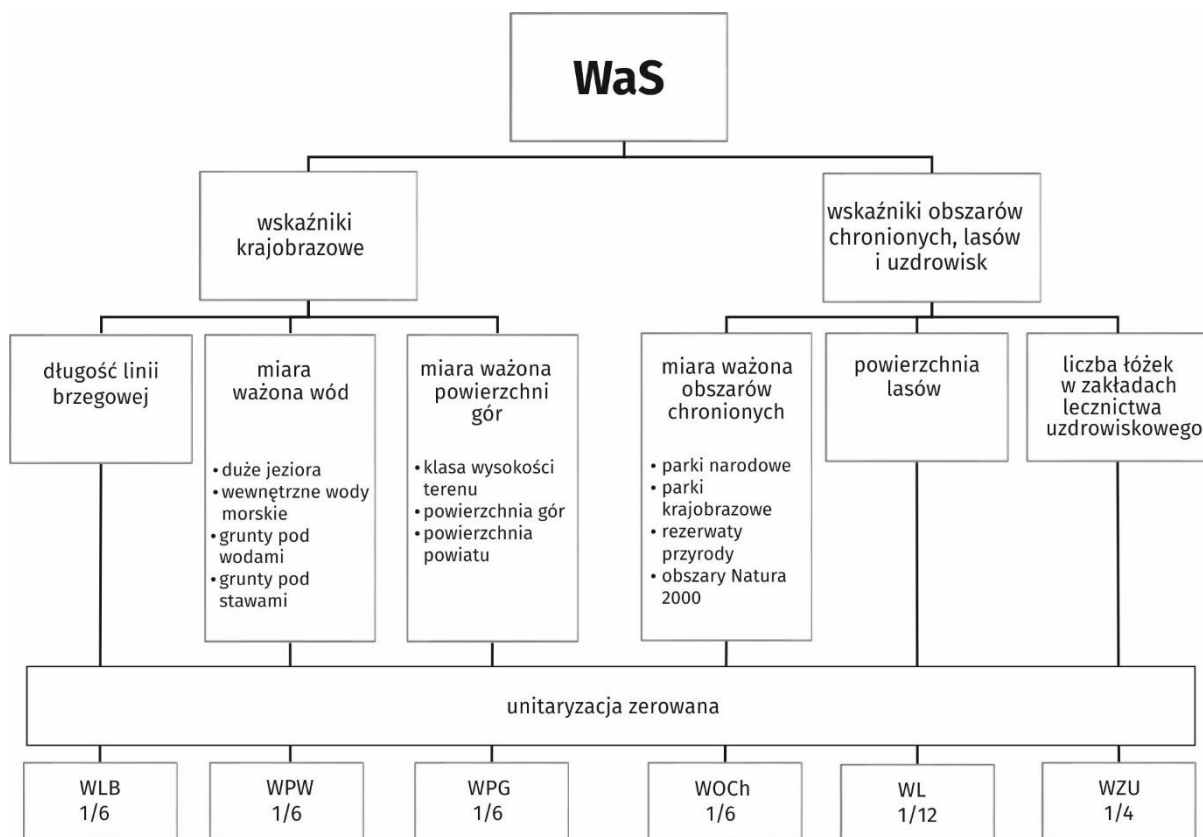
WaS

wskaźniki krajobrazowe

wskaźniki obszarów chronionych, lasów i uzdrowisk

długość linii brzegowej

miara ważona wód

• duże jeziora
• wewnętrzne wody morskie
• grunty pod wodami
• grunty pod stawami

miara ważona powierzchni gór

• klasa wysokości terenu
• powierzchnia gór
• powierzchnia powiatu

miara ważona obszarów chronionych

• parki narodowe
• parki krajobrazowe
• rezerwaty przyrody
• obszary Natura 2000

powierzchnia lasów

liczba łóżek w zakładach lecznictwa uzdrowiskowego

unitaryzacja zerowana

WLB 1/6

WPW 1/6

WPG 1/6

WOCh 1/6

WL 1/12

WZU 1/4